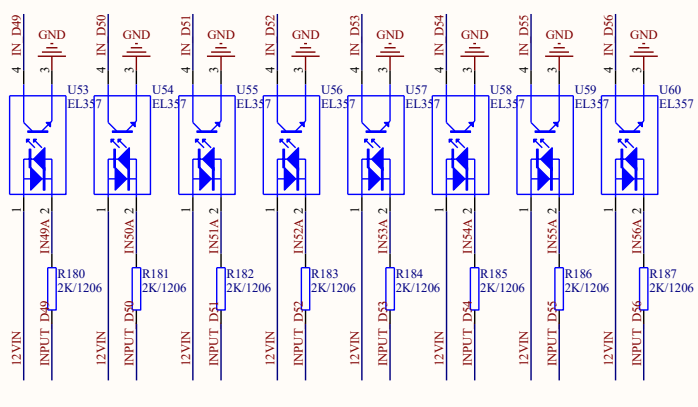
IN D49 GND 4 3 U53 EL357 1 2 IN49A R180 2K/1206 12VIN INPUT D49

IN D50 GND 4 3 U54 EL357 1 2 IN50A R181 2K/1206 12VIN INPUT D50

IN D51 GND 4 3 U55 EL357 1 2 IN51A R182 2K/1206 12VIN INPUT D51

IN D52 GND 4 3 U56 EL357 1 2 IN52A R183 2K/1206 12VIN INPUT D52

IN D53 GND 4 3 U57 EL357 1 2 IN53A R184 2K/1206 12VIN INPUT D53

IN D54 GND 4 3 U58 EL357 1 2 IN54A R185 2K/1206 12VIN INPUT D54

IN D55 GND 4 3 U59 EL357 1 2 IN55A R186 2K/1206 12VIN INPUT D55

IN D56 GND 4 3 U60 EL357 1 2 IN56A R187 2K/1206 12VIN INPUT D56